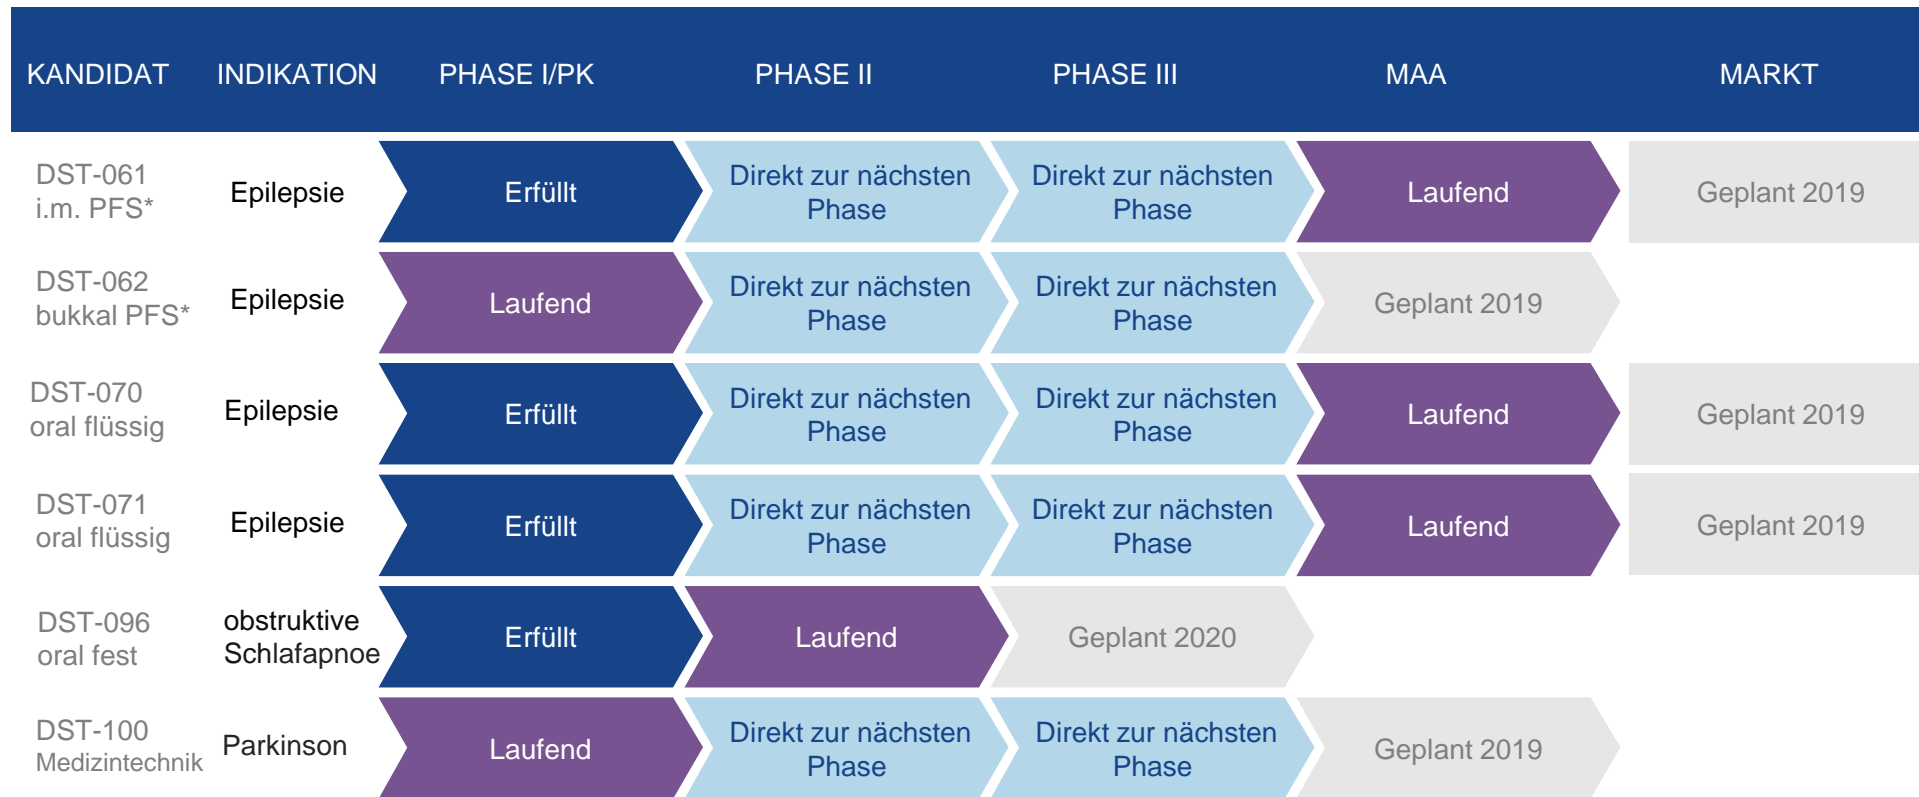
| KANDIDAT | INDIKATION | PHASE I/PK | PHASE II | PHASE III | MAA | MARKT |
|---|---|---|---|---|---|---|
| DST-061 i.m. PFS* | Epilepsie | Erfüllt | Direkt zur nächsten Phase | Direkt zur nächsten Phase | Laufend | Geplant 2019 |
| DST-062 bukkal PFS* | Epilepsie | Laufend | Direkt zur nächsten Phase | Direkt zur nächsten Phase | Geplant 2019 | |
| DST-070 oral flüssig | Epilepsie | Erfüllt | Direkt zur nächsten Phase | Direkt zur nächsten Phase | Laufend | Geplant 2019 |
| DST-071 oral flüssig | Epilepsie | Erfüllt | Direkt zur nächsten Phase | Direkt zur nächsten Phase | Laufend | Geplant 2019 |
| DST-096 oral fest | obstruktive Schlafapnoe | Erfüllt | Laufend | Geplant 2020 | | |
| DST-100 Medizintechnik | Parkinson | Laufend | Direkt zur nächsten Phase | Direkt zur nächsten Phase | Geplant 2019 | |